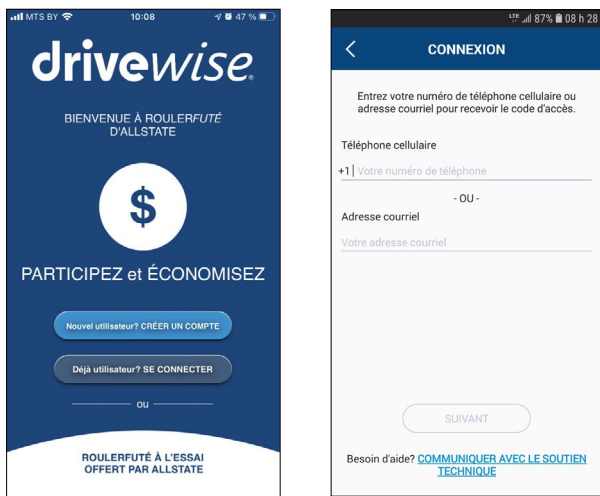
MTS BY 10:08 47 %

drivewise

BIENVENUE À ROULERFUTÉ D'ALLSTATE

$

PARTICIPEZ et ÉCONOMISEZ

Nouvel utilisateur? CRÉER UN COMPTE

Déjà utilisateur? SE CONNECTER

OU

ROULERFUTÉ À L'ESSAI OFFERT PAR ALLSTATE

LTE 87% 08 h 28

<

CONNEXION

Entrez votre numéro de téléphone cellulaire ou adresse courriel pour recevoir le code d'accès.

Téléphone cellulaire

+1 Votre numéro de téléphone

- OU -

Adresse courriel

Votre adresse courriel

SUIVANT

Besoin d'aide? COMMUNIQUER AVEC LE SOUTIEN TECHNIQUE